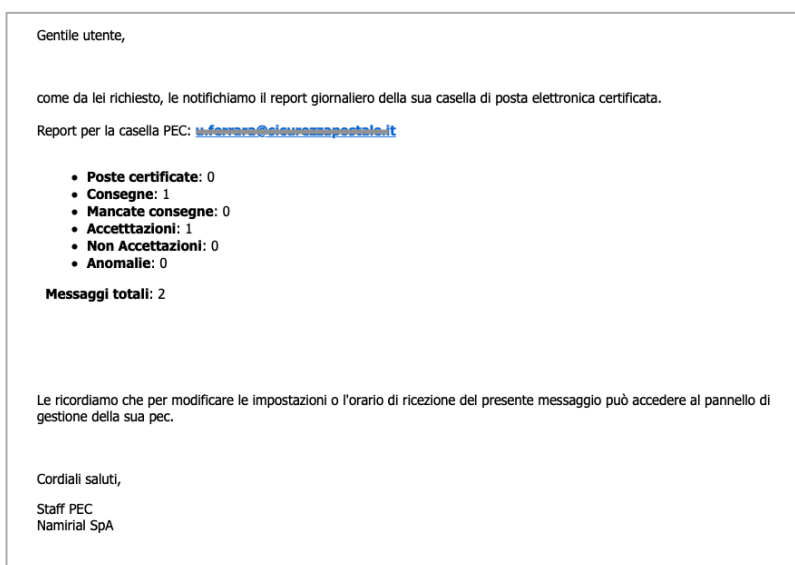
Gentile utente,

come da lei richiesto, le notifichiamo il report giornaliero della sua casella di posta elettronica certificata.

Report per la casella PEC: u.ferrara@sicurezzapostale.it

- **Poste certificate**: 0
- **Consegne**: 1
- **Mancate consegne**: 0
- **Accetttazioni**: 1
- **Non Accettazioni**: 0
- **Anomalie**: 0

**Messaggi totali**: 2

Le ricordiamo che per modificare le impostazioni o l'orario di ricezione del presente messaggio può accedere al pannello di gestione della sua pec.

Cordiali saluti,

Staff PEC
Namirial SpA